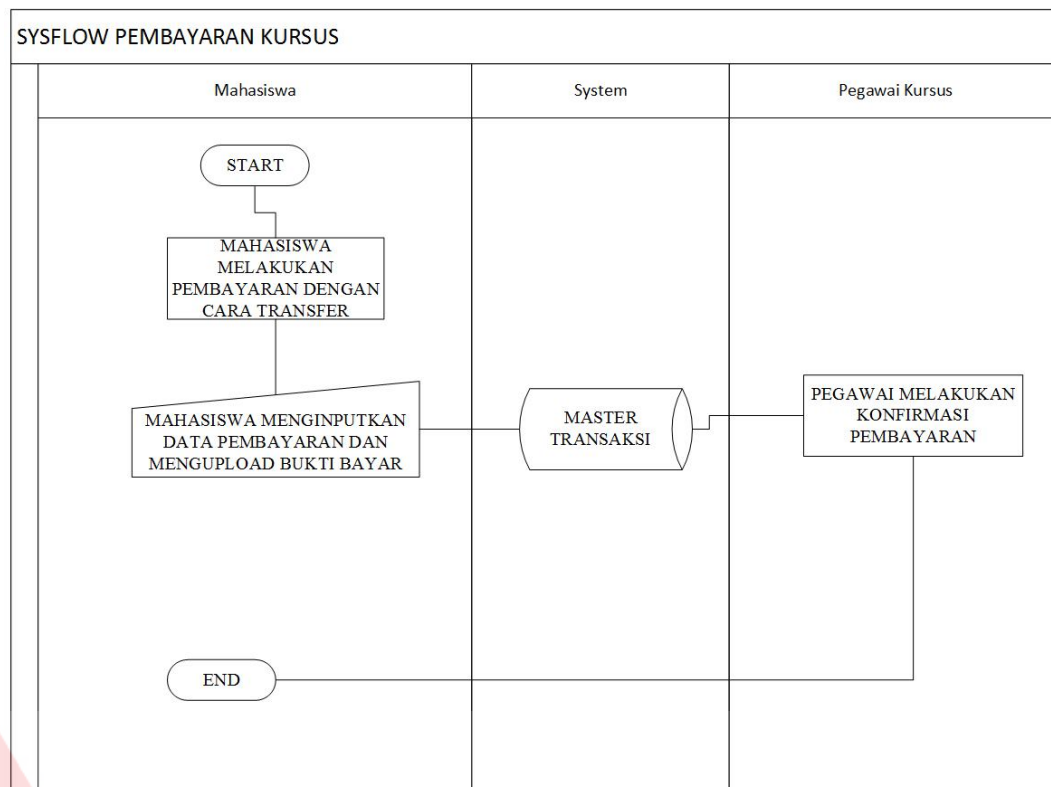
SYSFLOW PEMBAYARAN KURSUS

Mahasiswa

System

Pegawai Kursus

START

MAHASISWA MELAKUKAN PEMBAYARAN DENGAN CARA TRANSFER

MAHASISWA MENGINPUTKAN DATA PEMBAYARAN DAN MENGUPLOAD BUKTI BAYAR

MASTER TRANSAKSI

PEGAWAI MELAKUKAN KONFIRMASI PEMBAYARAN

END